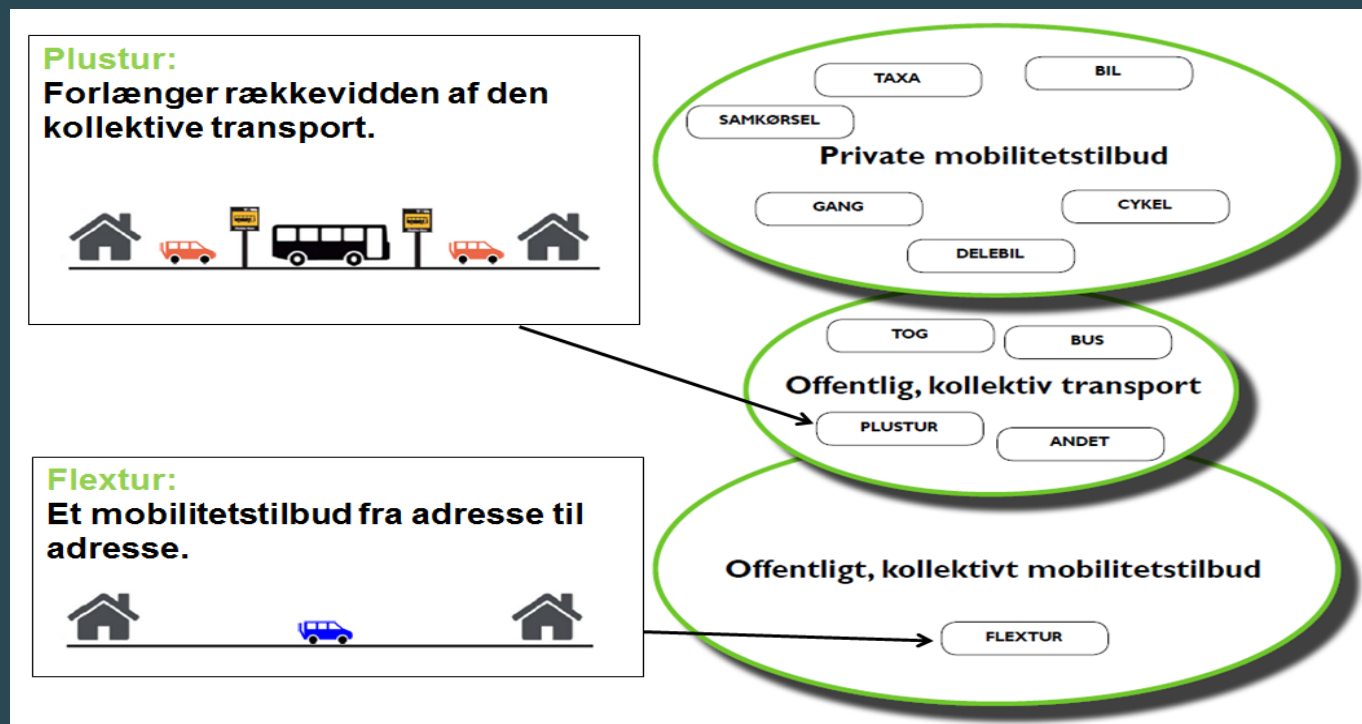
Plustur:
Forlænger rækkevidden af den kollektive transport.

Flextur:
Et mobilitetstilbud fra adresse til adresse.

TAXA
BIL
SAMKØRSEL
Private mobilitetstilbud
GANG
CYKEL
DELEBIL

TOG
BUS
Offentlig, kollektiv transport
PLUSTUR
ANDET

Offentligt, kollektivt mobilitetstilbud
FLEXTUR